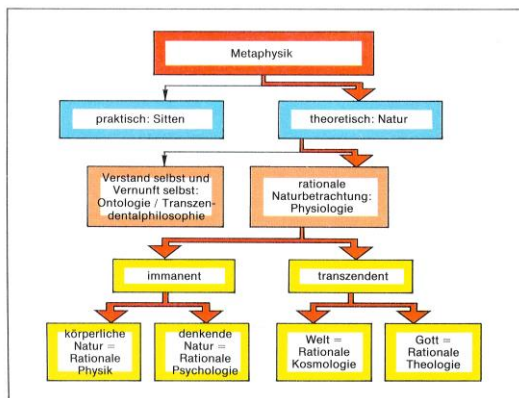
Metaphysik

praktisch: Sitten

theoretisch: Natur

Verstand selbst und Vernunft selbst: Ontologie / Transzendentalphilosophie

rationale Naturbetrachtung: Physiologie

immanent

transzendent

körperliche Natur = Rationale Physik

denkende Natur = Rationale Psychologie

Welt = Rationale Kosmologie

Gott = Rationale Theologie